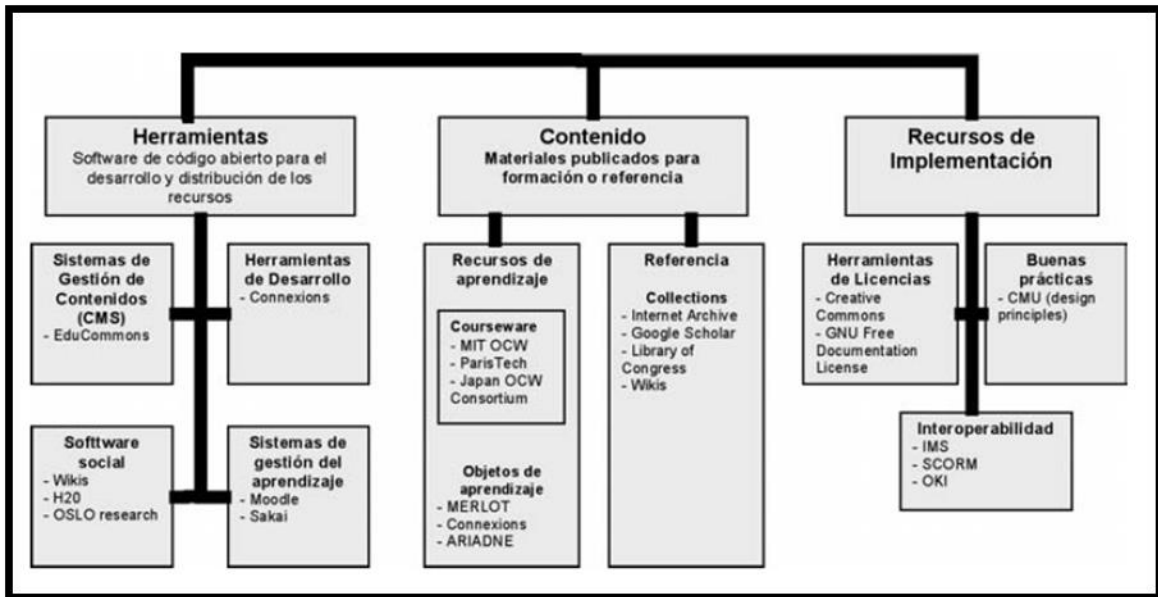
Herramientas
Software de código abierto para el desarrollo y distribución de los recursos

Sistemas de Gestión de Contenidos (CMS)
- EduCommons

Herramientas de Desarrollo
- Connexions

Softtware social
- Wikis
- H20
- OSLO research

Sistemas de gestión del aprendizaje
- Moodle
- Sakai

Contenido
Materiales publicados para formación o referencia

Recursos de aprendizaje

Courseware
- MIT OCW
- ParisTech
- Japan OCW Consortium

Objetos de aprendizaje
- MERLOT
- Connexions
- ARIADNE

Referencia

Collections
- Internet Archive
- Google Scholar
- Library of Congress
- Wikis

Recursos de Implementación

Herramientas de Licencias
- Creative Commons
- GNU Free Documentation License

Buenas prácticas
- CMU (design principles)

Interoperabilidad
- IMS
- SCORM
- OKI